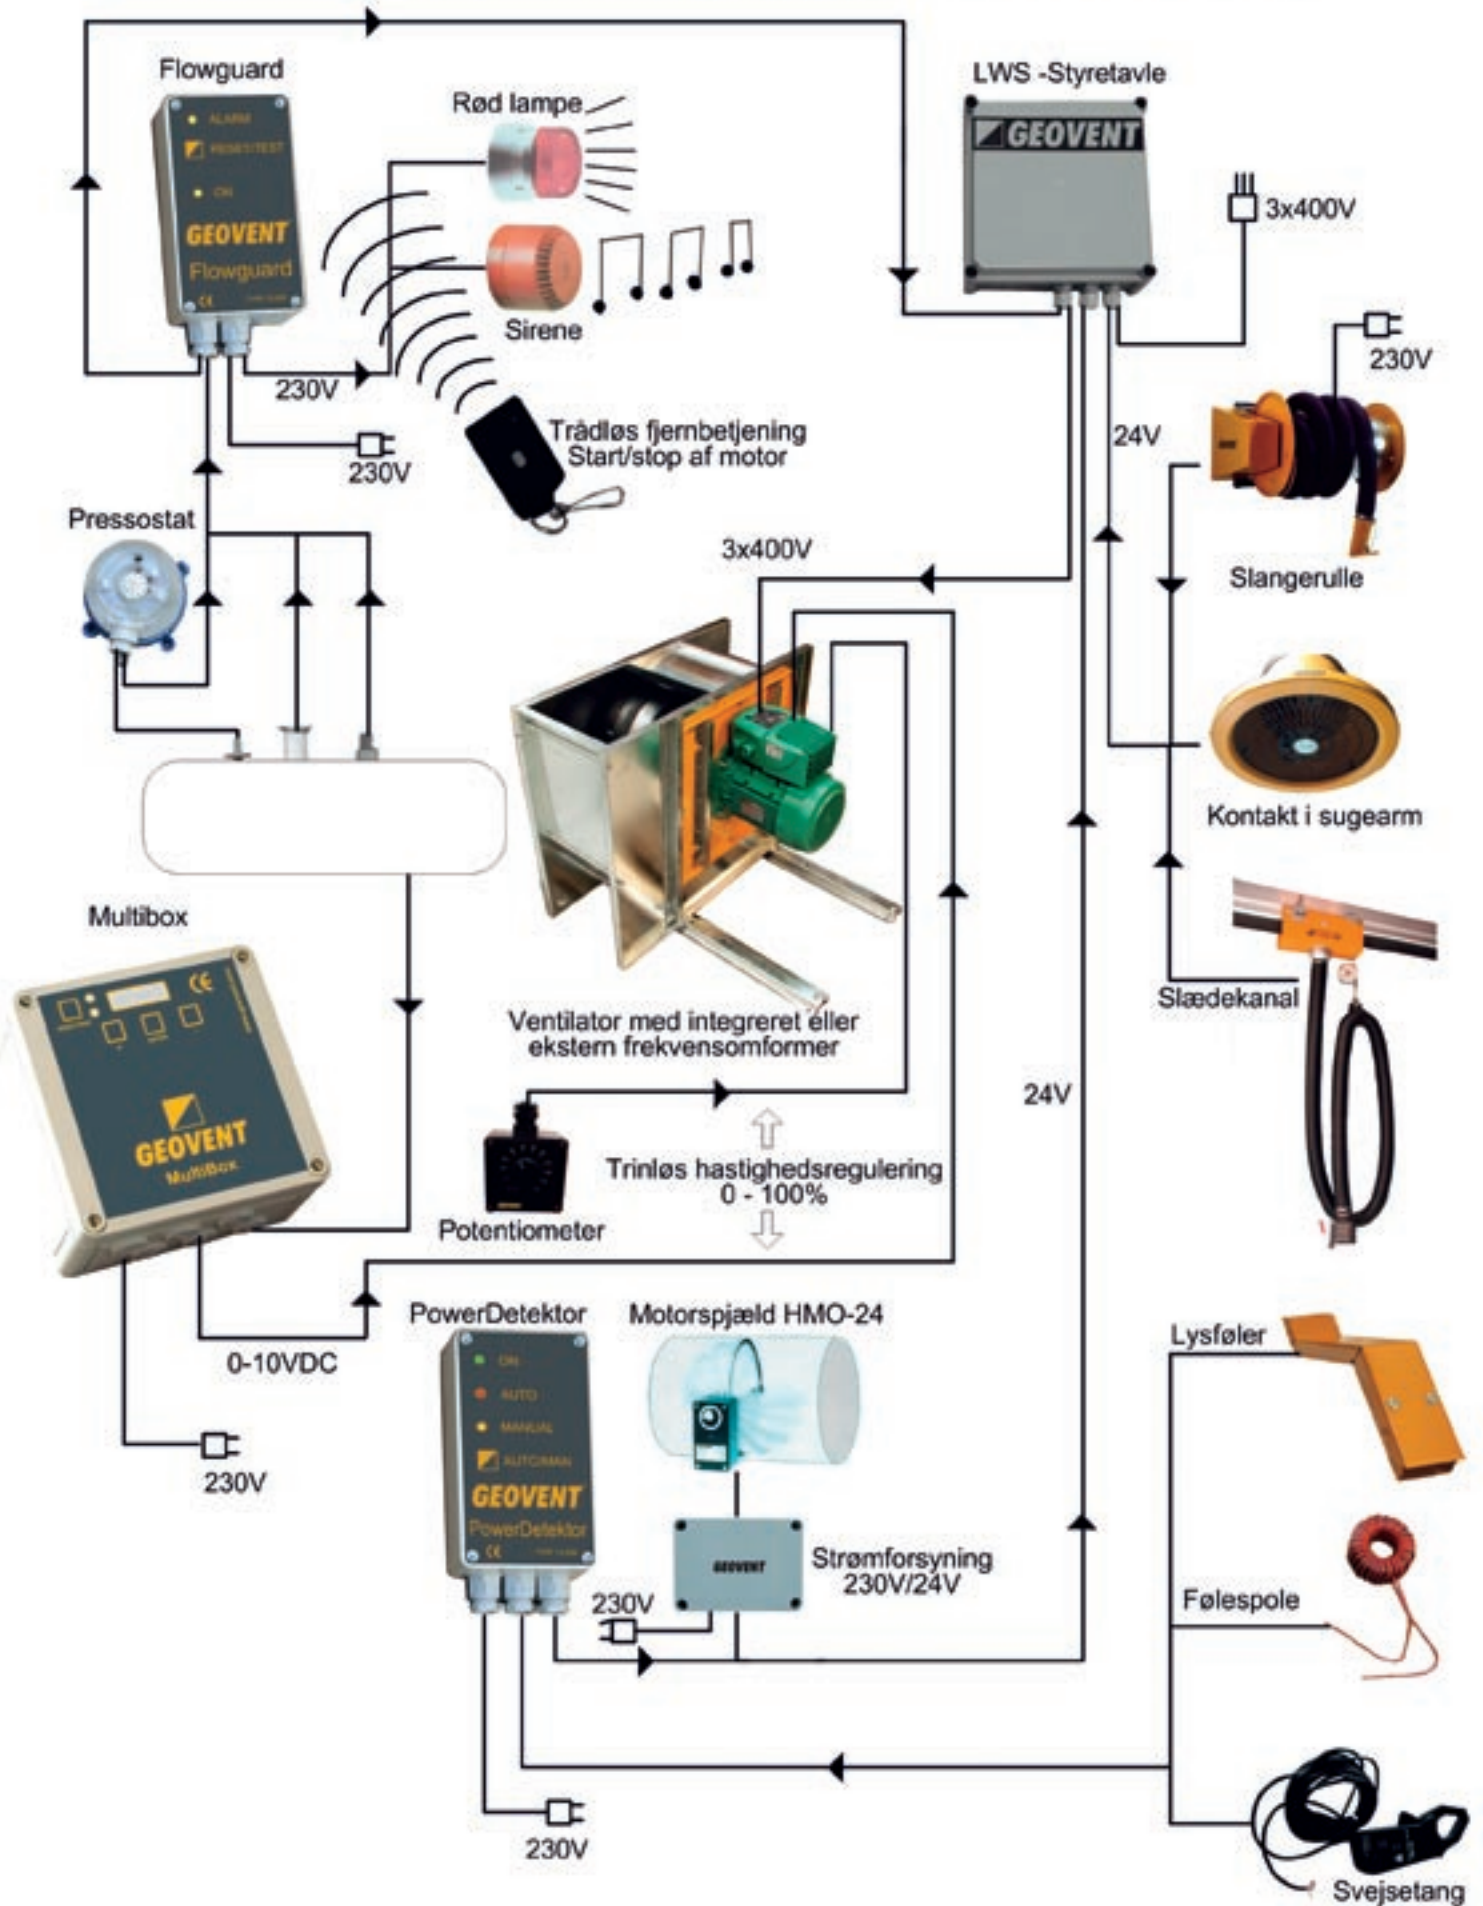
Flowguard

ALARM
RESET/TEST
ON
GEOVENT
Flowguard

Rød lampe

Sirene

LWS -Styretavle

GEOVENT

3x400V

230V

230V

230V

Trådløs fjernbetjening
Start/stop af motor

24V

Slangerulle

Pressostat

3x400V

Kontakt i sugearm

Multibox

Slædekanal

Ventilator med integreret eller ekstern frekvensomformer

GEOVENT
MultiBox

24V

Trinløs hastighedsregulering
0 - 100%

Potentiometer

PowerDetektor

Motorspjæld HMO-24

Lysføler

0-10VDC

ON
AUTO
MANUAL
AUTO/MAN
GEOVENT
PowerDetektor

230V

GEOVENT

Strømforsyning
230V/24V

230V

Følespole

230V

Svejsetang